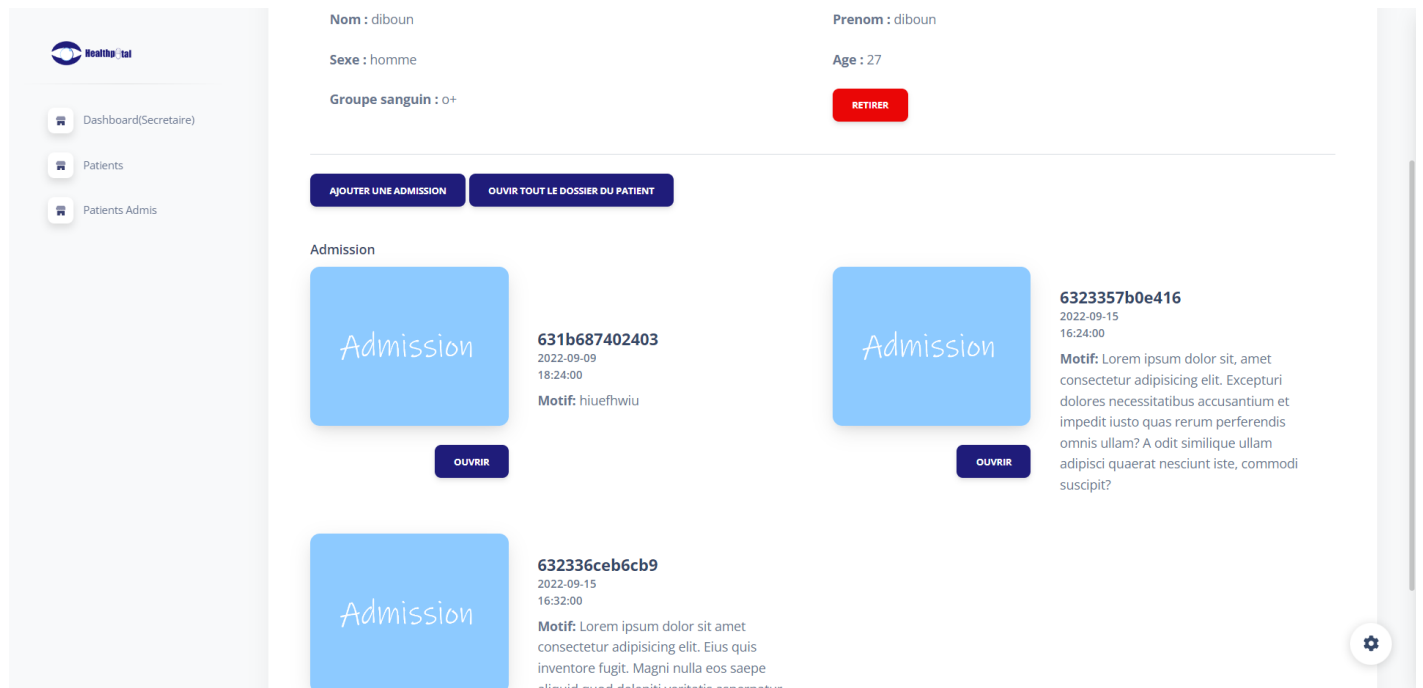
Healthp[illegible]tal

Dashboard(Secretaire)

Patients

Patients Admis

Nom : diboun

Prenom : diboun

Sexe : homme

Age : 27

Groupe sanguin : o+

RETIRER

AJOUTER UNE ADMISSION

OUVIR TOUT LE DOSSIER DU PATIENT

Admission

Admission

631b687402403
2022-09-09
18:24:00

Motif: hiuefhwiu

OUVRIR

Admission

6323357b0e416
2022-09-15
16:24:00

Motif: Lorem ipsum dolor sit, amet consectetur adipisicing elit. Excepturi dolores necessitatibus accusantium et impedit iusto quas rerum perferendis omnis ullam? A odit similique ullam adipisci quaerat nesciunt iste, commodi suscipit?

OUVRIR

Admission

632336ceb6cb9
2022-09-15
16:32:00

Motif: Lorem ipsum dolor sit amet consectetur adipisicing elit. Eius quis inventore fugit. Magni nulla eos saepe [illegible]